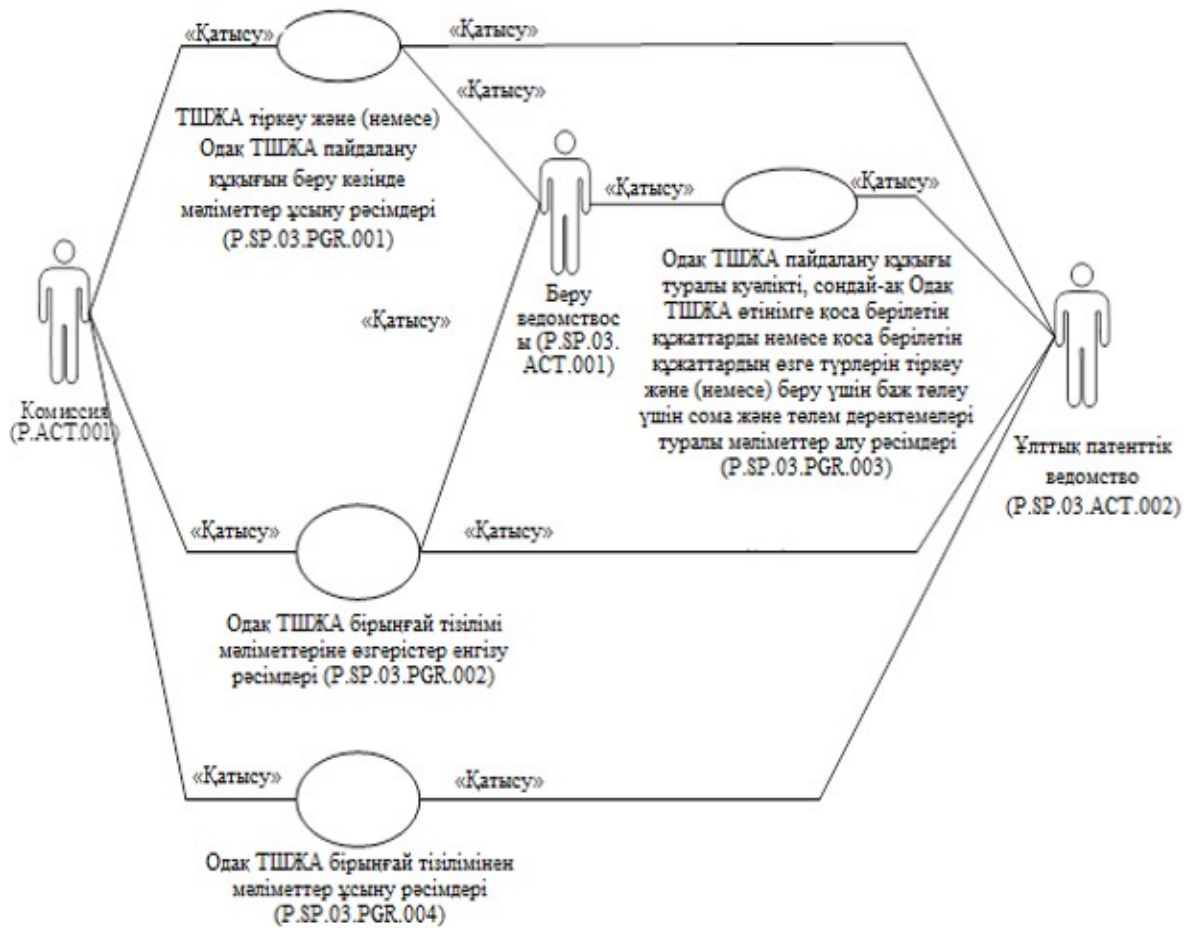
«Қатысу»

«Қатысу»

«Қатысу»

ТШЖА тіркеу және (немесе) Одақ ТШЖА пайдалану құқығын беру кезінде мәліметтер ұсыну рәсімдері (P.SP.03.PGR.001)

«Қатысу»

«Қатысу»

Одақ ТШЖА пайдалану құқығы туралы куәлікті, сондай-ақ Одақ ТШЖА өтінімге қоса берілетін құжаттарды немесе қоса берілетін құжаттардың өзге түрлерін тіркеу және (немесе) беру үшін баж төлеу үшін сома және төлем деректемелері туралы мәліметтер алу рәсімдері (P.SP.03.PGR.003)

«Қатысу»

Беру ведомствосы (P.SP.03. ACT.001)

Комиссия (P.ACT.001)

Ұлттық патенттік ведомство (P.SP.03.ACT.002)

«Қатысу»

«Қатысу»

Одақ ТШЖА бірыңғай тізілімі мәліметтеріне өзгерістер енгізу рәсімдері (P.SP.03.PGR.002)

«Қатысу»

«Қатысу»

Одақ ТШЖА бірыңғай тізілімінен мәліметтер ұсыну рәсімдері (P.SP.03.PGR.004)